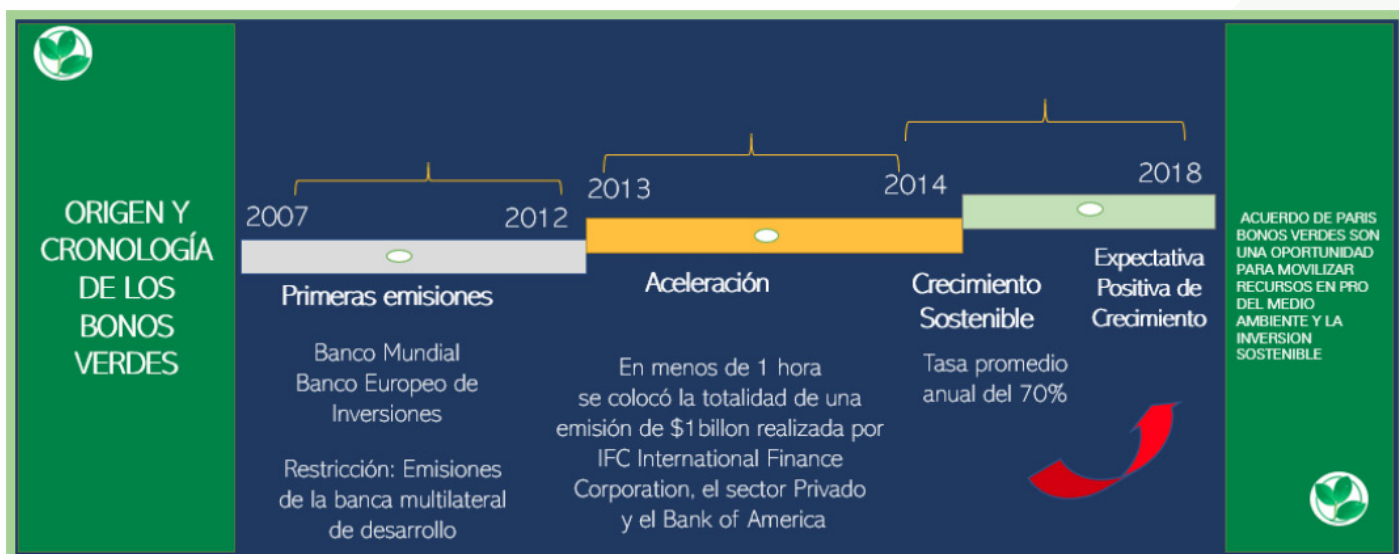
ORIGEN Y CRONOLOGÍA DE LOS BONOS VERDES

2007

2012

Primeras emisiones

Banco Mundial
Banco Europeo de Inversiones

Restricción: Emisiones de la banca multilateral de desarrollo

2013

2014

Aceleración

En menos de 1 hora se colocó la totalidad de una emisión de $1billon realizada por IFC International Finance Corporation, el sector Privado y el Bank of America

2018

Crecimiento Sostenible

Tasa promedio anual del 70%

Expectativa Positiva de Crecimiento

ACUERDO DE PARIS BONOS VERDES SON UNA OPORTUNIDAD PARA MOVILIZAR RECURSOS EN PRO DEL MEDIO AMBIENTE Y LA INVERSION SOSTENIBLE